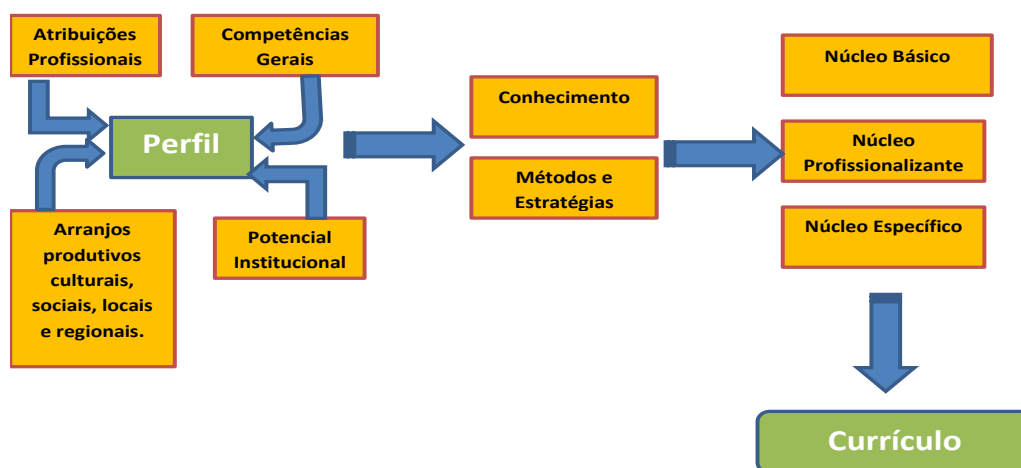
Atribuições Profissionais

Competências Gerais

Perfil

Arranjos produtivos culturais, sociais, locais e regionais.

Potencial Institucional

Conhecimento

Métodos e Estratégias

Núcleo Básico

Núcleo Profissionalizante

Núcleo Específico

Currículo